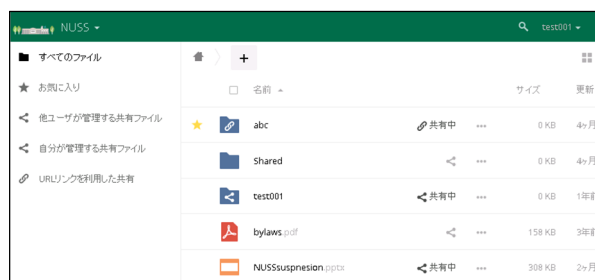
NUSS ▾
test001 ▾

すべてのファイル
お気に入り
他ユーザが管理する共有ファイル
自分が管理する共有ファイル
URLリンクを利用した共有

+

名前 ▲
サイズ
更新

| | 名前 | | | サイズ | 更新 |
|---|---|---|---|---|---|
| ★ | abc | 共有中 | ... | 0 KB | 4ヶ月 |
| | Shared | | ... | 0 KB | 4ヶ月 |
| | test001 | 共有中 | ... | 0 KB | 1年前 |
| | bylaws.pdf | | ... | 158 KB | 3年前 |
| | NUSSsuspnesion.pptx | 共有中 | ... | 308 KB | 2ヶ月 |